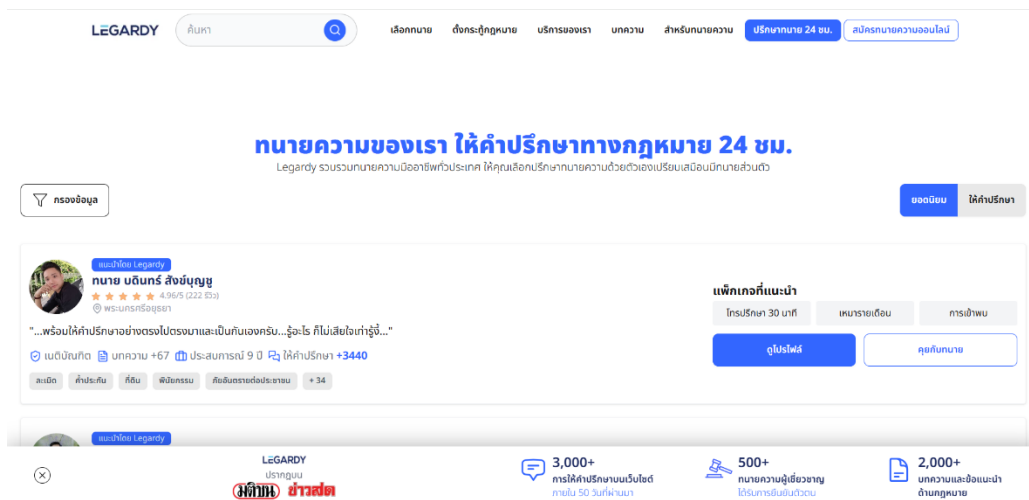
LEGARDY ค้นหา เลือกทนาย ตั้งกระทู้กฎหมาย บริการของเรา บทความ สำหรับทนายความ ปรึกษาทนาย 24 ชม. สมัครทนายความออนไลน์

ทนายความของเรา ให้คำปรึกษาทางกฎหมาย 24 ชม.

Legardy รวบรวมทนายความมืออาชีพทั่วประเทศ ให้คุณเลือกปรึกษาทนายความด้วยตัวเองเปรียบเสมือนมีทนายส่วนตัว

กรองข้อมูล

ยอดนิยม ให้คำปรึกษา

แนะนำโดย Legardy

ทนาย บดินทร์ สังข์บุญชู

4.96/5 (222 รีวิว)

พระนครศรีอยุธยา

"...พร้อมให้คำปรึกษาอย่างตรงไปตรงมาและเป็นกันเองครับ...รู้อะไร ก็ไม่เสียใจเท่ารู้งี้..."

เนติบัณฑิต บทความ +67 ประสบการณ์ 9 ปี ให้คำปรึกษา +3440

ละเมิด ค้ำประกัน ที่ดิน พินัยกรรม คดีอันตรายต่อประชาชน + 34

แพ็กเกจที่แนะนำ

โทรปรึกษา 30 นาที เหมารายเดือน การเข้าพบ

ดูโปรไฟล์ คุยกับทนาย

แนะนำโดย Legardy

LEGARDY ปรากฏบน มติชน ข่าวสด

3,000+ การให้คำปรึกษาบนเว็บไซต์ ภายใน 50 วันที่ผ่านมา

500+ ทนายความผู้เชี่ยวชาญ ได้รับการยืนยันตัวตน

2,000+ บทความและข้อแนะนำ ด้านกฎหมาย